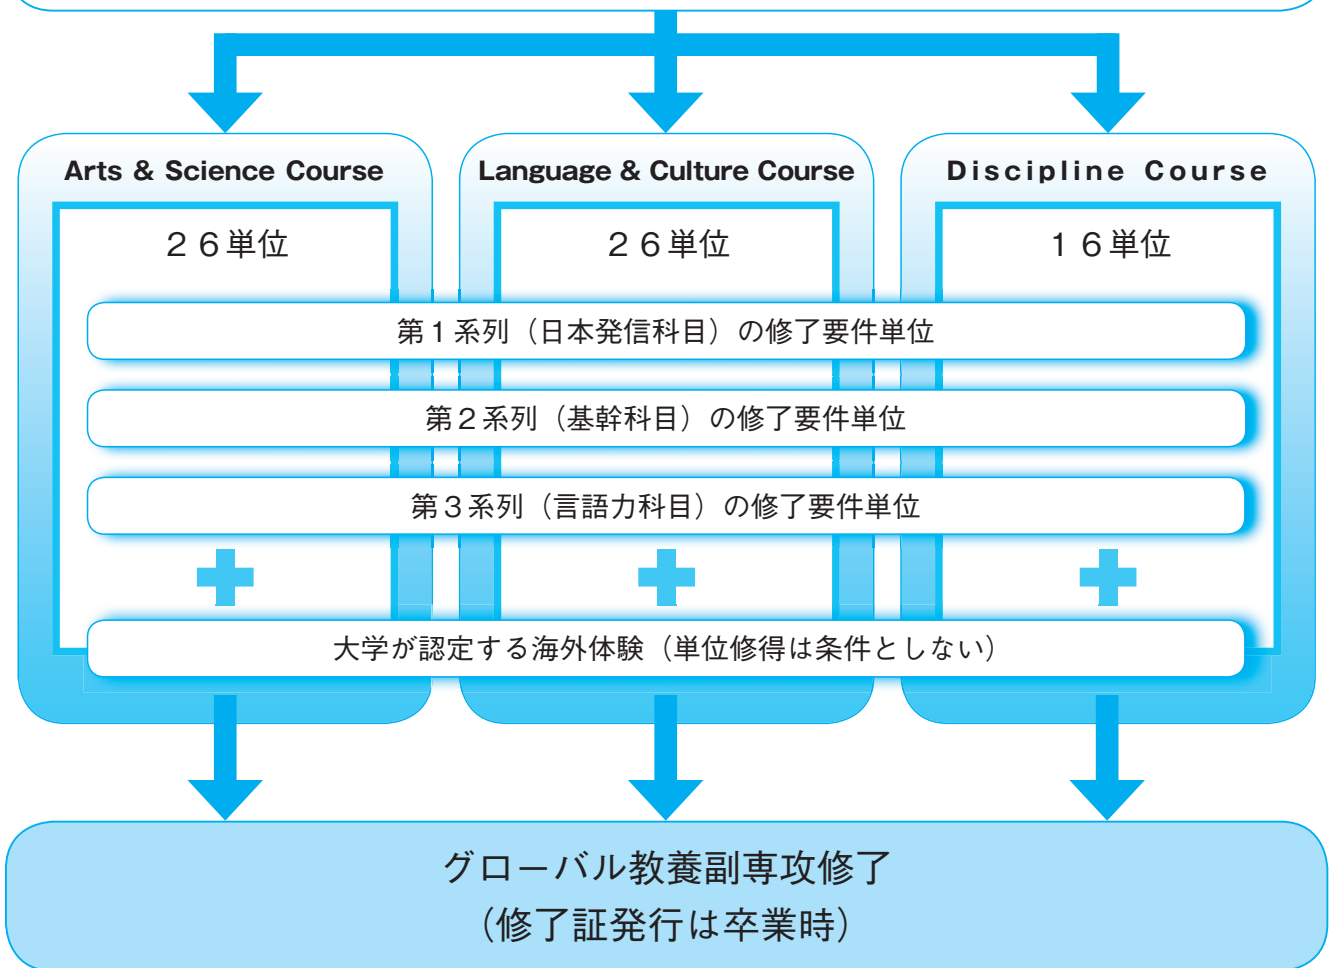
Arts & Science Course

２６単位

Language & Culture Course

２６単位

Discipline Course

１６単位

第１系列（日本発信科目）の修了要件単位

第２系列（基幹科目）の修了要件単位

第３系列（言語力科目）の修了要件単位

大学が認定する海外体験（単位修得は条件としない）

グローバル教養副専攻修了
（修了証発行は卒業時）